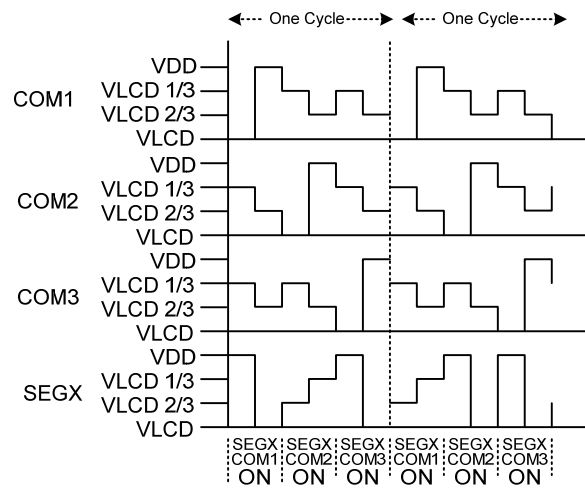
One Cycle
One Cycle

COM1
VDD
VLCD 1/3
VLCD 2/3
VLCD

COM2
VDD
VLCD 1/3
VLCD 2/3
VLCD

COM3
VDD
VLCD 1/3
VLCD 2/3
VLCD

SEGX
VDD
VLCD 1/3
VLCD 2/3
VLCD

SEGX COM1 ON
SEGX COM2 ON
SEGX COM3 ON
SEGX COM1 ON
SEGX COM2 ON
SEGX COM3 ON